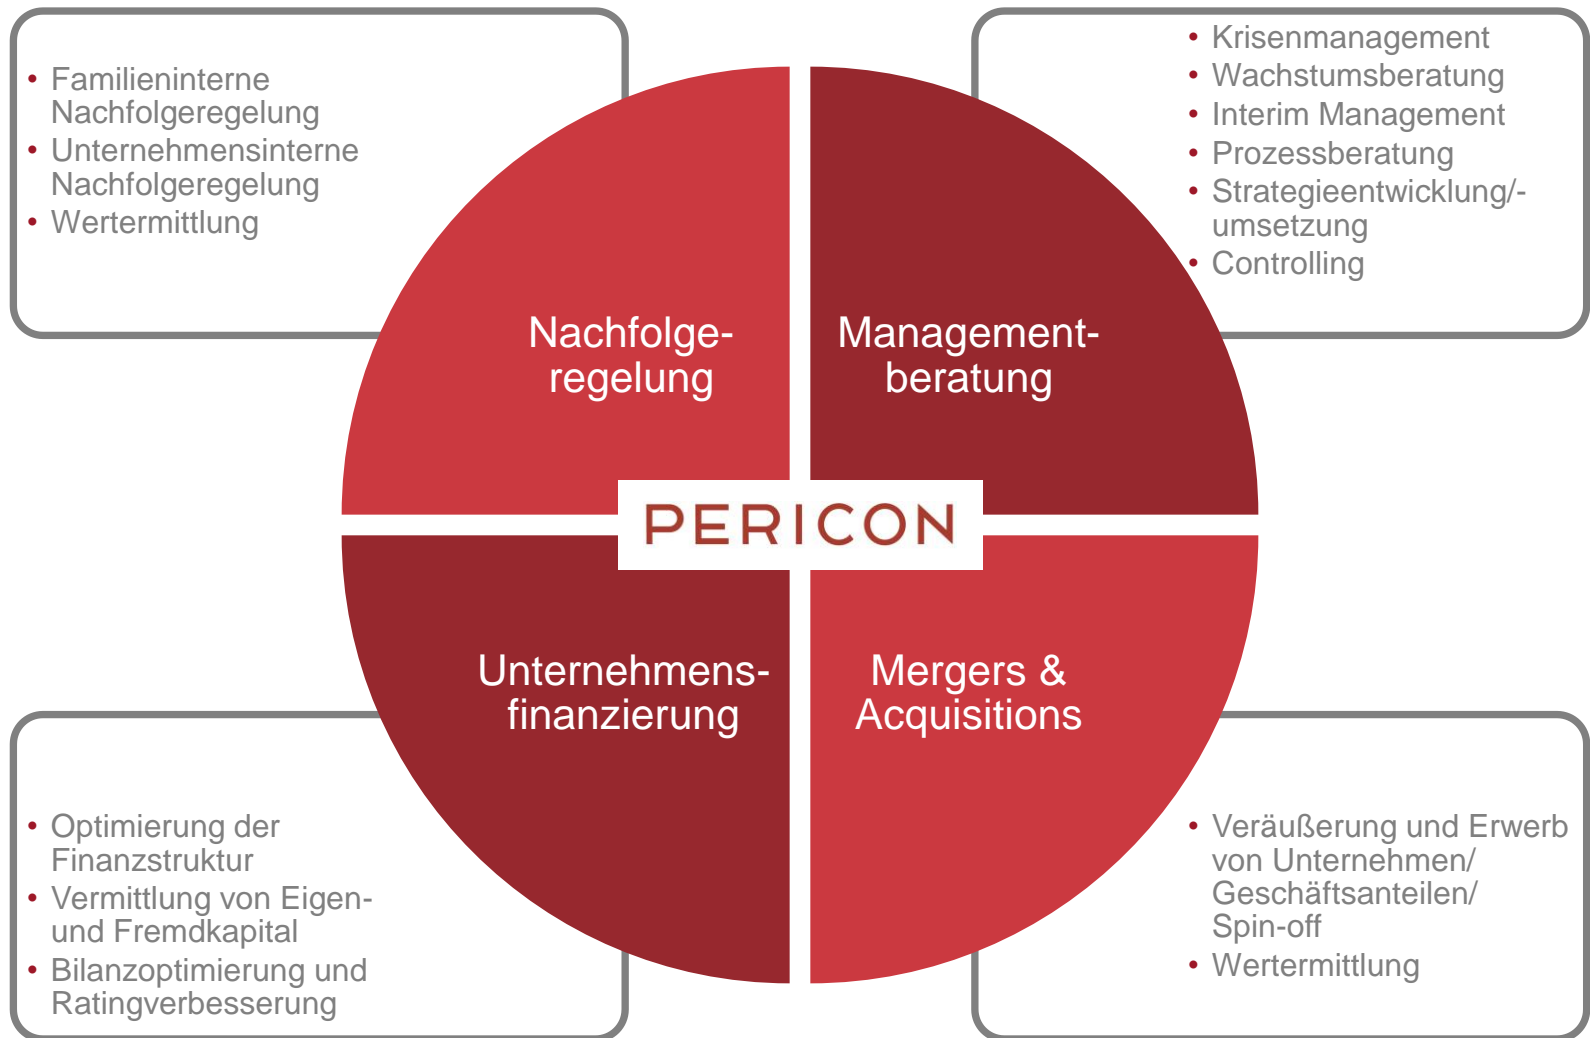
• Familieninterne Nachfolgeregelung
• Unternehmensinterne Nachfolgeregelung
• Wertermittlung

• Krisenmanagement
• Wachstumsberatung
• Interim Management
• Prozessberatung
• Strategieentwicklung/-umsetzung
• Controlling

Nachfolgeregelung

Managementberatung

PERICON

Unternehmensfinanzierung

Mergers & Acquisitions

• Optimierung der Finanzstruktur
• Vermittlung von Eigen- und Fremdkapital
• Bilanzoptimierung und Ratingverbesserung

• Veräußerung und Erwerb von Unternehmen/ Geschäftsanteilen/ Spin-off
• Wertermittlung